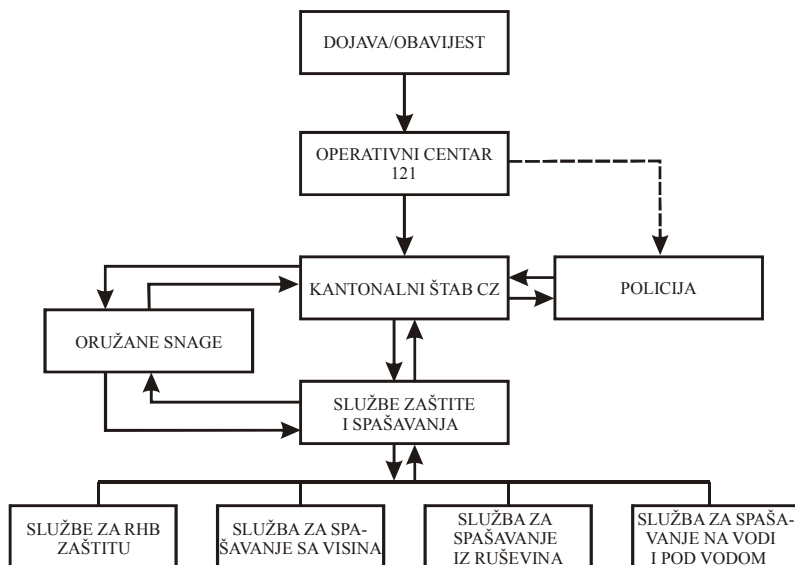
DOJAVA/OBAVIJEST

OPERATIVNI CENTAR 121

KANTONALNI ŠTAB CZ

POLICIJA

ORUŽANE SNAGE

SLUŽBE ZAŠTITE I SPAŠAVANJA

SLUŽBE ZA RHB ZAŠTITU

SLUŽBA ZA SPAŠAVANJE SA VISINA

SLUŽBA ZA SPAŠAVANJE IZ RUŠEVINA

SLUŽBA ZA SPAŠAVANJE NA VODI I POD VODOM